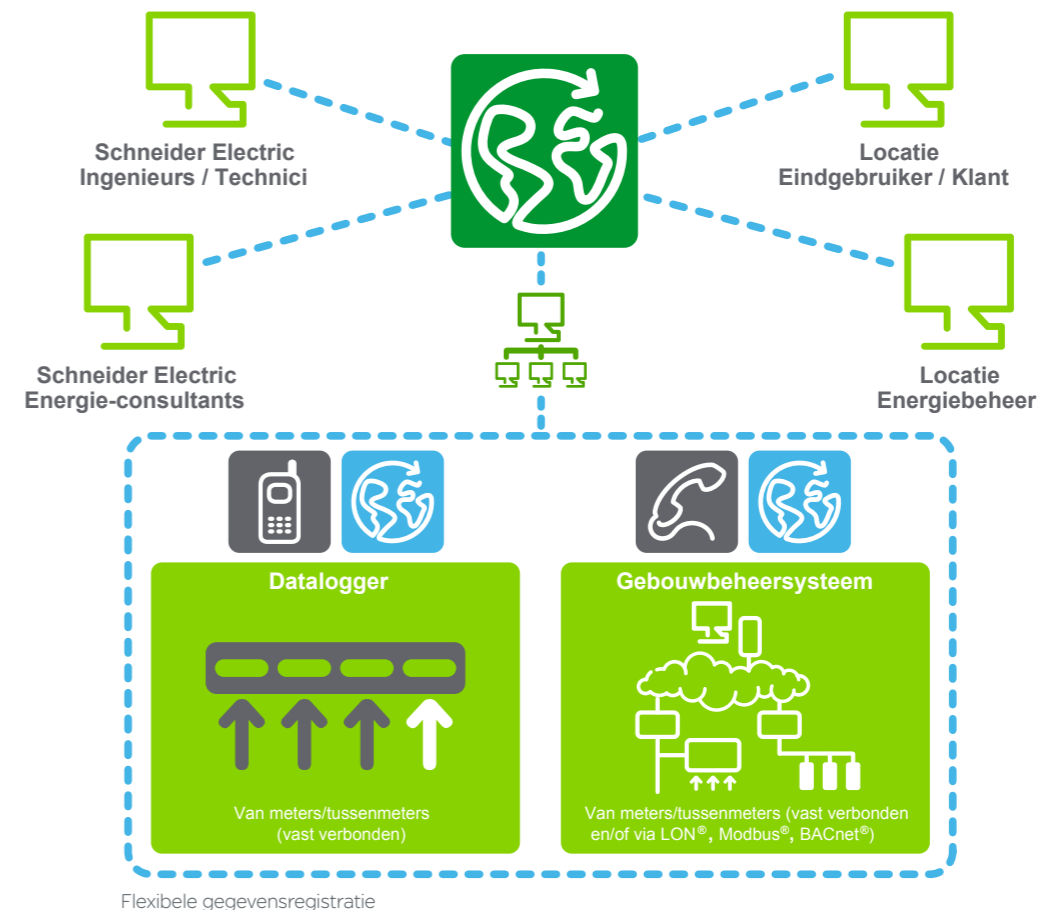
Schneider Electric
Ingenieurs / Technici

Locatie
Eindgebruiker / Klant

Schneider Electric
Energie-consultants

Locatie
Energiebeheer

Datalogger

Van meters/tussenmeters
(vast verbonden)

Gebouwbeheersysteem

Van meters/tussenmeters (vast verbonden en/of via LON®, Modbus®, BACnet®)

Flexibele gegevensregistratie